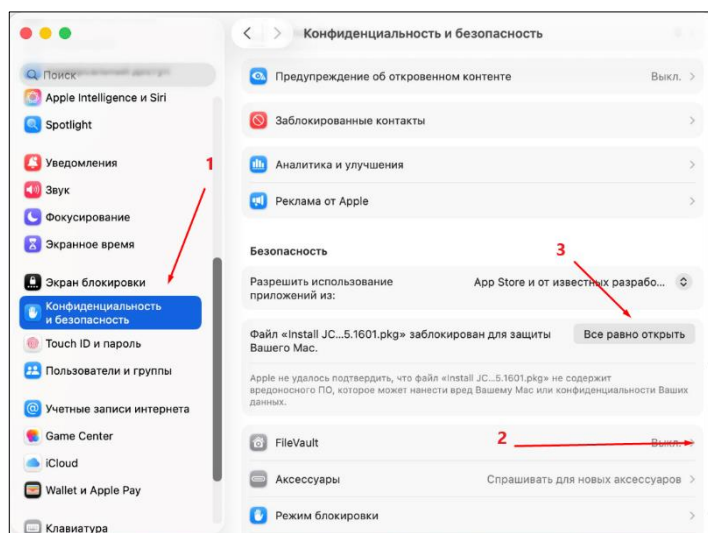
Поиск

Apple Intelligence и Siri

Spotlight

Уведомления

Звук

Фокусирование

Экранное время

Экран блокировки

Конфиденциальность и безопасность

Touch ID и пароль

Пользователи и группы

Учетные записи интернета

Game Center

iCloud

Wallet и Apple Pay

Клавиатура

1

Конфиденциальность и безопасность

Предупреждение об откровенном контенте Выкл.

Заблокированные контакты

Аналитика и улучшения

Реклама от Apple

Безопасность

3

Разрешить использование приложений из: App Store и от известных разрабо...

Файл «Install JC...5.1601.pkg» заблокирован для защиты Вашего Mac. Все равно открыть

Apple не удалось подтвердить, что файл «Install JC...5.1601.pkg» не содержит вредоносного ПО, которое может нанести вред Вашему Mac или конфиденциальности Ваших данных.

FileVault 2 Выкл.

Аксессуары Спрашивать для новых аксессуаров

Режим блокировки